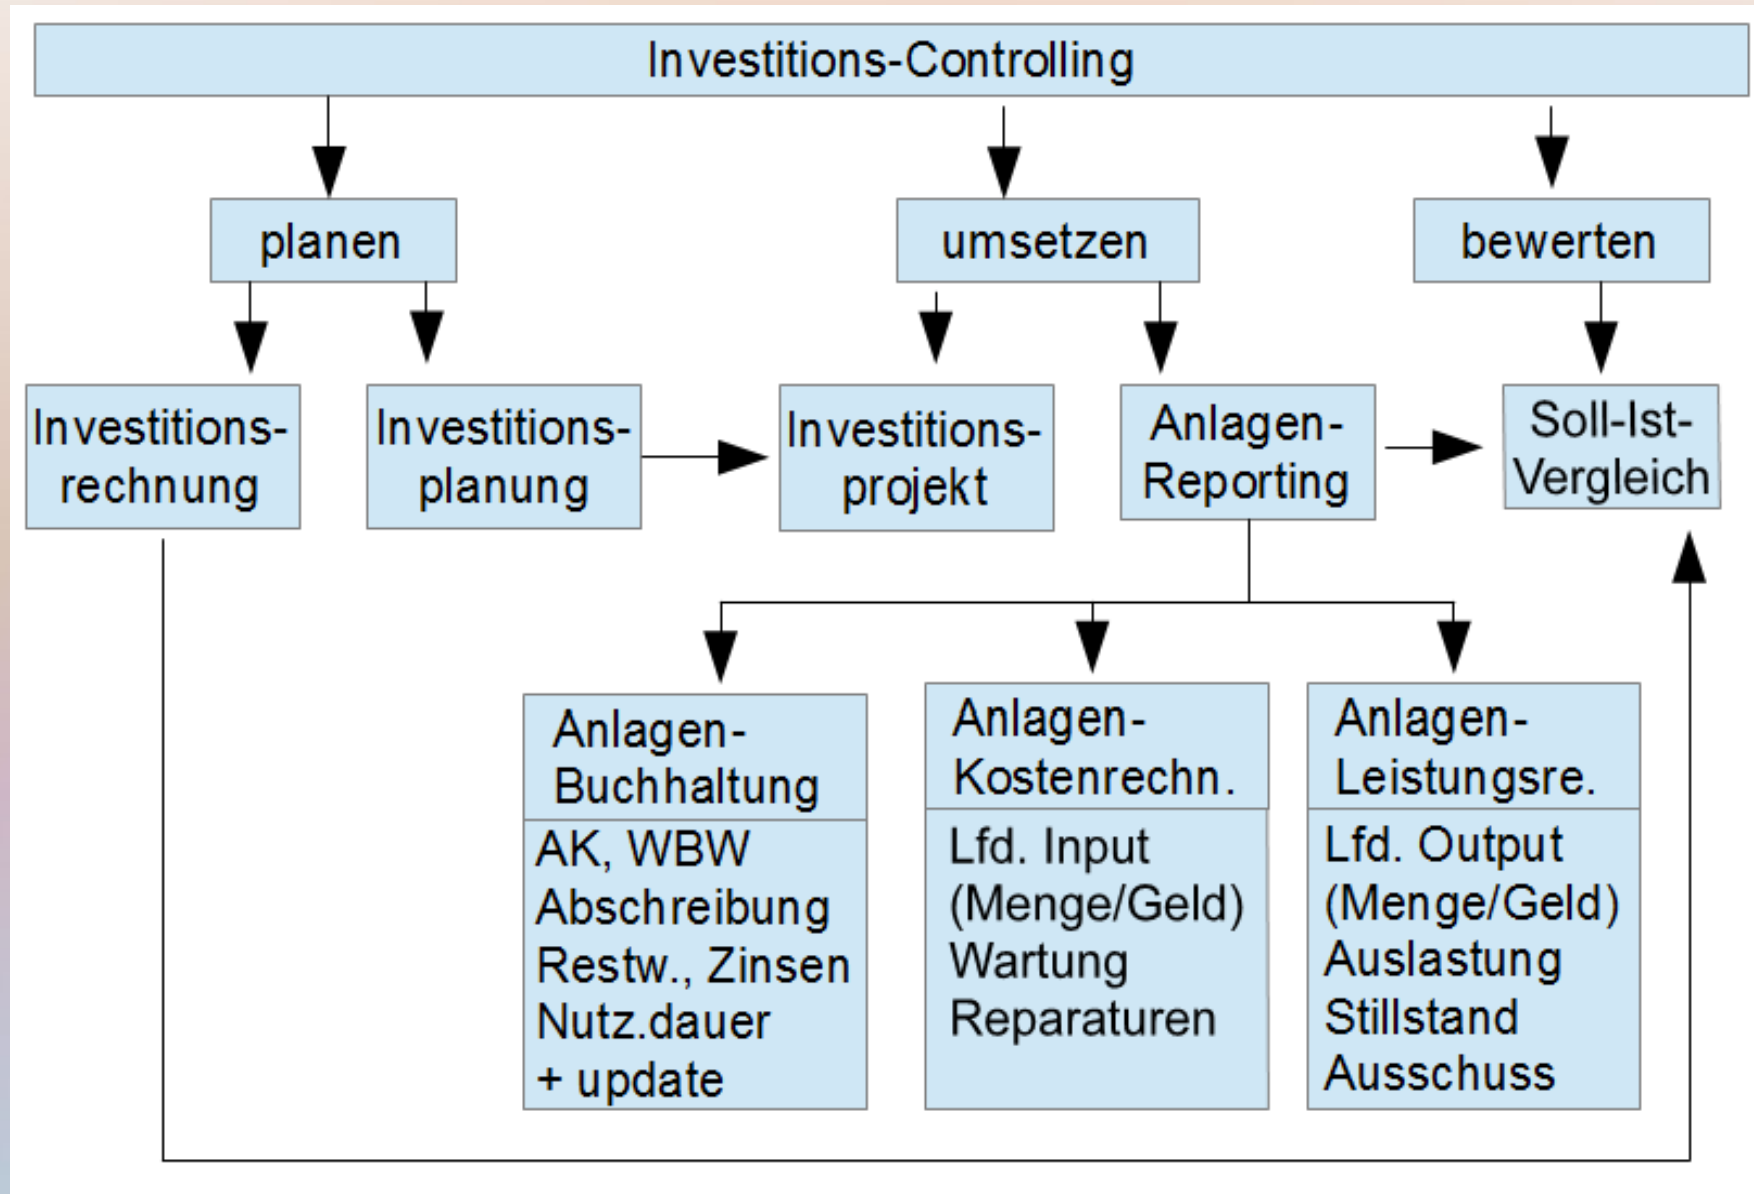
Investitions-Controlling

planen

umsetzen

bewerten

Investitionsrechnung

Investitionsplanung

Investitionsprojekt

Anlagen-Reporting

Soll-Ist-Vergleich

Anlagen-Buchhaltung

AK, WBW
Abschreibung
Restw., Zinsen
Nutz.dauer
+ update

Anlagen-Kostenrechn.

Lfd. Input
(Menge/Geld)
Wartung
Reparaturen

Anlagen-Leistungsre.

Lfd. Output
(Menge/Geld)
Auslastung
Stillstand
Ausschuss